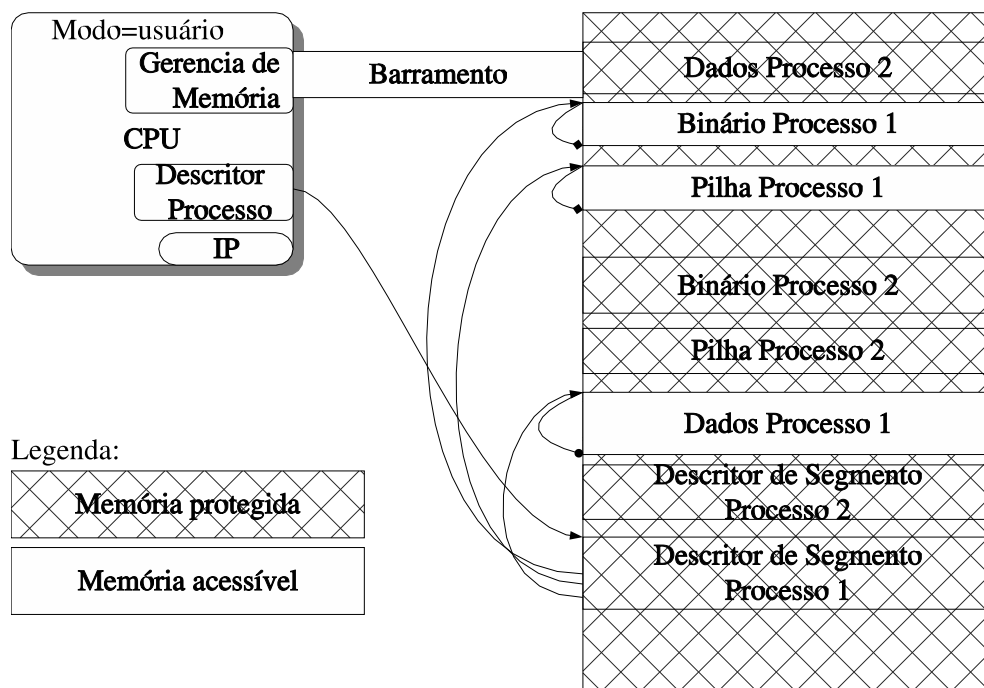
Modo=usuário

Gerencia de Memória

CPU

Descritor Processo

IP

Barramento

Dados Processo 2

Binário Processo 1

Pilha Processo 1

Binário Processo 2

Pilha Processo 2

Dados Processo 1

Descritor de Segmento Processo 2

Descritor de Segmento Processo 1

Legenda:

Memória protegida

Memória acessível